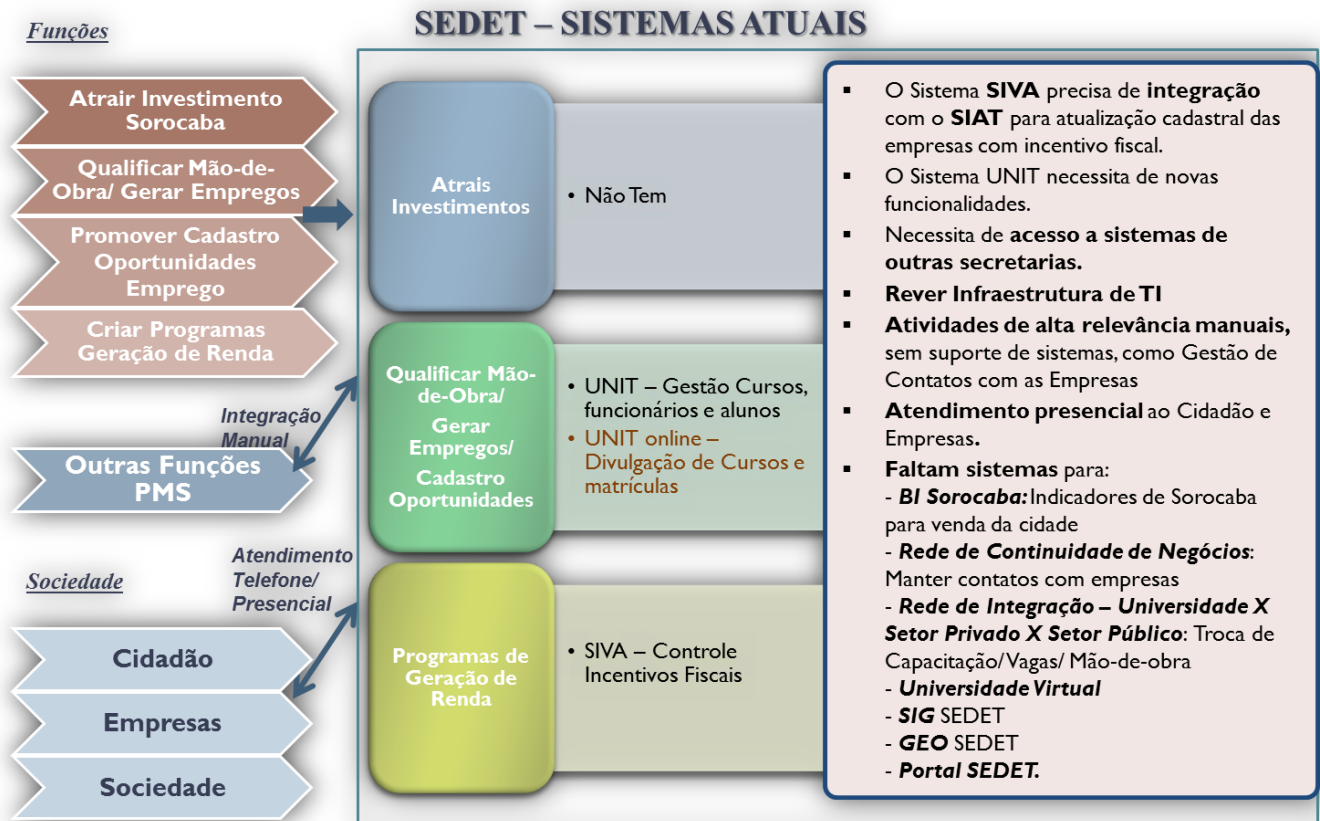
SEDET – SISTEMAS ATUAIS

Funções

Atrair Investimento Sorocaba

Qualificar Mão-de-Obra/ Gerar Empregos

Promover Cadastro Oportunidades Emprego

Criar Programas Geração de Renda

Integração Manual

Outras Funções PMS

Sociedade

Atendimento Telefone/ Presencial

Cidadão

Empresas

Sociedade

Atrais Investimentos

• Não Tem

Qualificar Mão-de-Obra/ Gerar Empregos/ Cadastro Oportunidades

• UNIT – Gestão Cursos, funcionários e alunos
• UNIT online – Divulgação de Cursos e matrículas

Programas de Geração de Renda

• SIVA – Controle Incentivos Fiscais

▪ O Sistema **SIVA** precisa de **integração** com o **SIAT** para atualização cadastral das empresas com incentivo fiscal.
▪ O Sistema UNIT necessita de novas funcionalidades.
▪ Necessita de **acesso a sistemas de outras secretarias.**
▪ **Rever Infraestrutura de TI**
▪ **Atividades de alta relevância manuais,** sem suporte de sistemas, como Gestão de Contatos com as Empresas
▪ **Atendimento presencial** ao Cidadão e Empresas.
▪ **Faltam sistemas** para:
- ***BI Sorocaba:*** Indicadores de Sorocaba para venda da cidade
- ***Rede de Continuidade de Negócios***: Manter contatos com empresas
- ***Rede de Integração – Universidade X Setor Privado X Setor Público***: Troca de Capacitação/Vagas/ Mão-de-obra
- ***Universidade Virtual***
- ***SIG*** SEDET
- ***GEO*** SEDET
- ***Portal SEDET.***